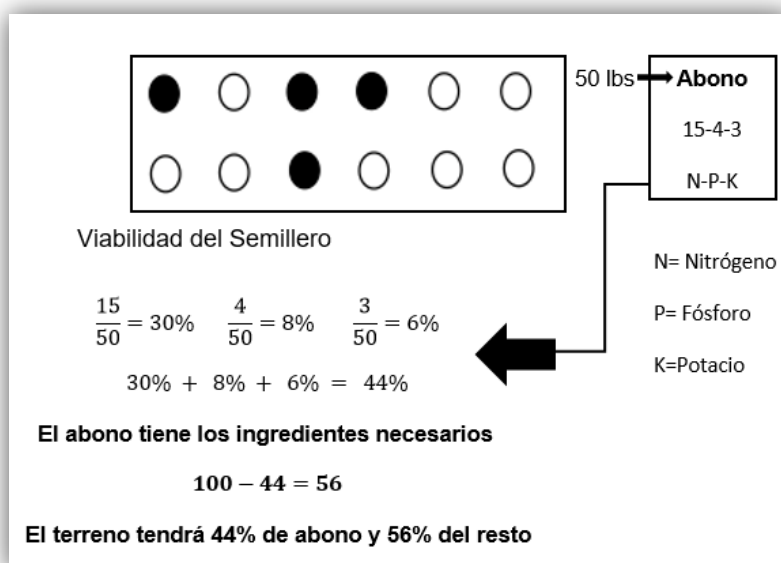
50 lbs **Abono**

15-4-3

N-P-K

Viabilidad del Semillero

N= Nitrógeno

P= Fósforo

K=Potacio

$\frac{15}{50} = 30\%$ $\frac{4}{50} = 8\%$ $\frac{3}{50} = 6\%$

$30\% + 8\% + 6\% = 44\%$

**El abono tiene los ingredientes necesarios**

$\mathbf{100 - 44 = 56}$

**El terreno tendrá 44% de abono y 56% del resto**